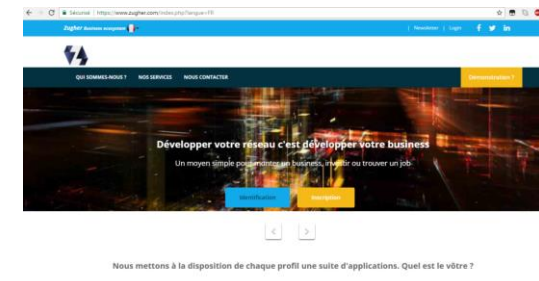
Sécurisé | https://www.zugher.com/index.php?langue=FR

Zugher Business ecosystem

| Newsletter | Login

QUI SOMMES-NOUS ? NOS SERVICES NOUS CONTACTER

Démonstration ?

Développer votre réseau c'est développer votre business

Un moyen simple pour monter un business, investir ou trouver un job

Identification

Inscription

<

>

Nous mettons à la disposition de chaque profil une suite d'applications. Quel est le vôtre ?